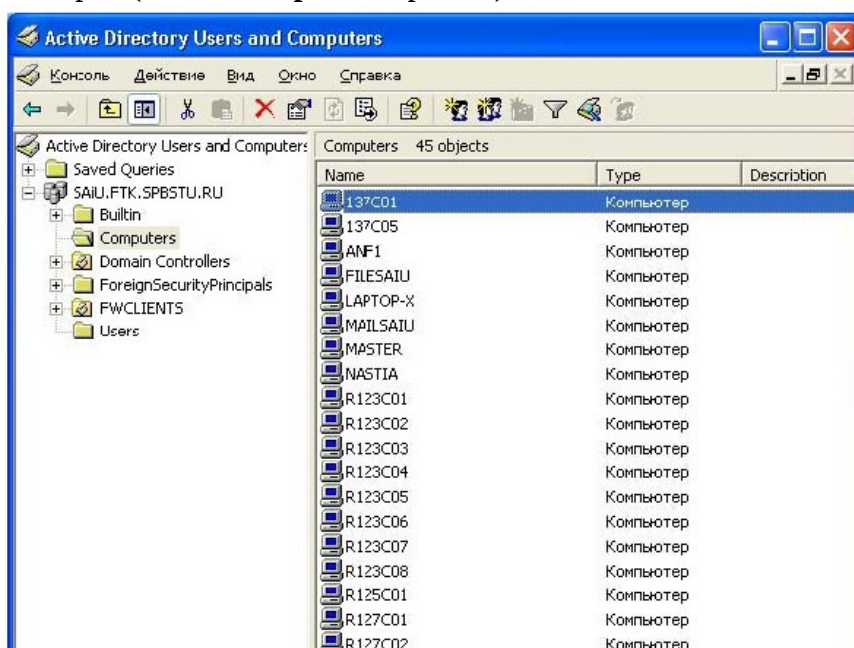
Active Directory Users and Computers

Консоль Действие Вид Окно Справка

Active Directory Users and Computers
Saved Queries
SAIU.FTK.SPBSTU.RU
Builtin
Computers
Domain Controllers
ForeignSecurityPrincipals
FWCLIENTS
Users

Computers 45 objects

| Name | Type | Description |
|---|---|---|
| 137C01 | Компьютер | |
| 137C05 | Компьютер | |
| ANF1 | Компьютер | |
| FILESAIU | Компьютер | |
| LAPTOP-X | Компьютер | |
| MAILSAIU | Компьютер | |
| MASTER | Компьютер | |
| NASTIA | Компьютер | |
| R123C01 | Компьютер | |
| R123C02 | Компьютер | |
| R123C03 | Компьютер | |
| R123C04 | Компьютер | |
| R123C05 | Компьютер | |
| R123C06 | Компьютер | |
| R123C07 | Компьютер | |
| R123C08 | Компьютер | |
| R125C01 | Компьютер | |
| R127C01 | Компьютер | |
| R127C02 | Компьютер | |